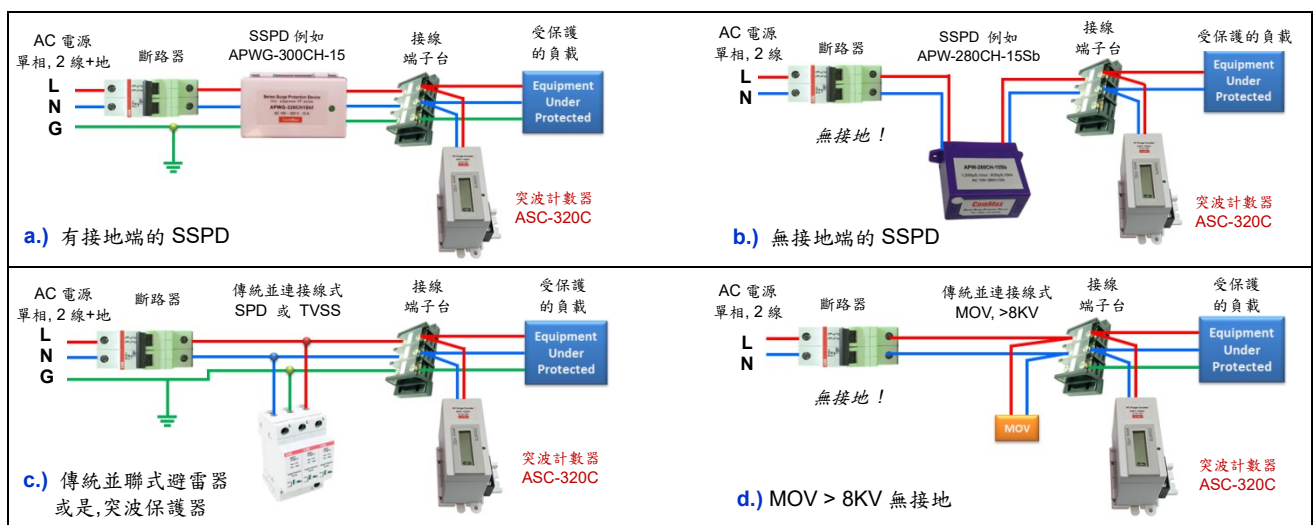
AC 電源
單相, 2 線+地

斷路器

SSPD 例如
APWG-300CH-15

接線
端子台

受保護
的負載

L
N
G

Series Surge Protection Device
APWG-300CH15M

Equipment
Under
Protected

突波計數器
ASC-320C

a.) 有接地端的 SSPD

AC 電源
單相, 2 線

斷路器

SSPD 例如
APW-280CH-15Sb

接線
端子台

受保護的負載

L
N

無接地！

APW-280CH-15Sb

Equipment
Under
Protected

突波計數器
ASC-320C

b.) 無接地端的 SSPD

AC 電源
單相, 2 線+地

斷路器

傳統並連接線式
SPD 或 TVSS

接線
端子台

受保護
的負載

L
N
G

Equipment
Under
Protected

突波計數器
ASC-320C

c.) 傳統並聯式避雷器
或是,突波保護器

AC 電源
單相, 2 線

斷路器

傳統並連接線式
MOV, >8KV

接線
端子台

受保護
的負載

L
N

無接地！

MOV

Equipment
Under
Protected

突波計數器
ASC-320C

d.) MOV > 8KV 無接地